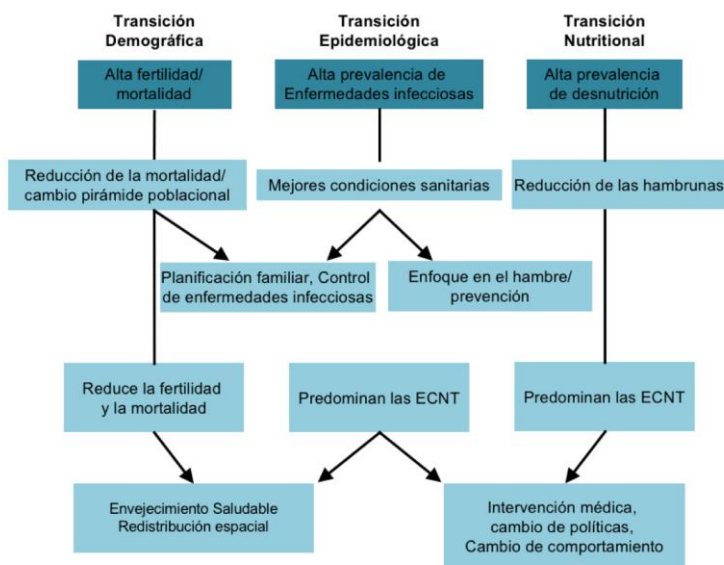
Transición Demográfica

Transición Epidemiológica

Transición Nutritional

Alta fertilidad/ mortalidad

Alta prevalencia de Enfermedades infecciosas

Alta prevalencia de desnutrición

Reducción de la mortalidad/ cambio pirámide poblacional

Mejores condiciones sanitarias

Reducción de las hambrunas

Planificación familiar, Control de enfermedades infecciosas

Enfoque en el hambre/ prevención

Reduce la fertilidad y la mortalidad

Predominan las ECNT

Predominan las ECNT

Envejecimiento Saludable Redistribución espacial

Intervención médica, cambio de políticas, Cambio de comportamiento